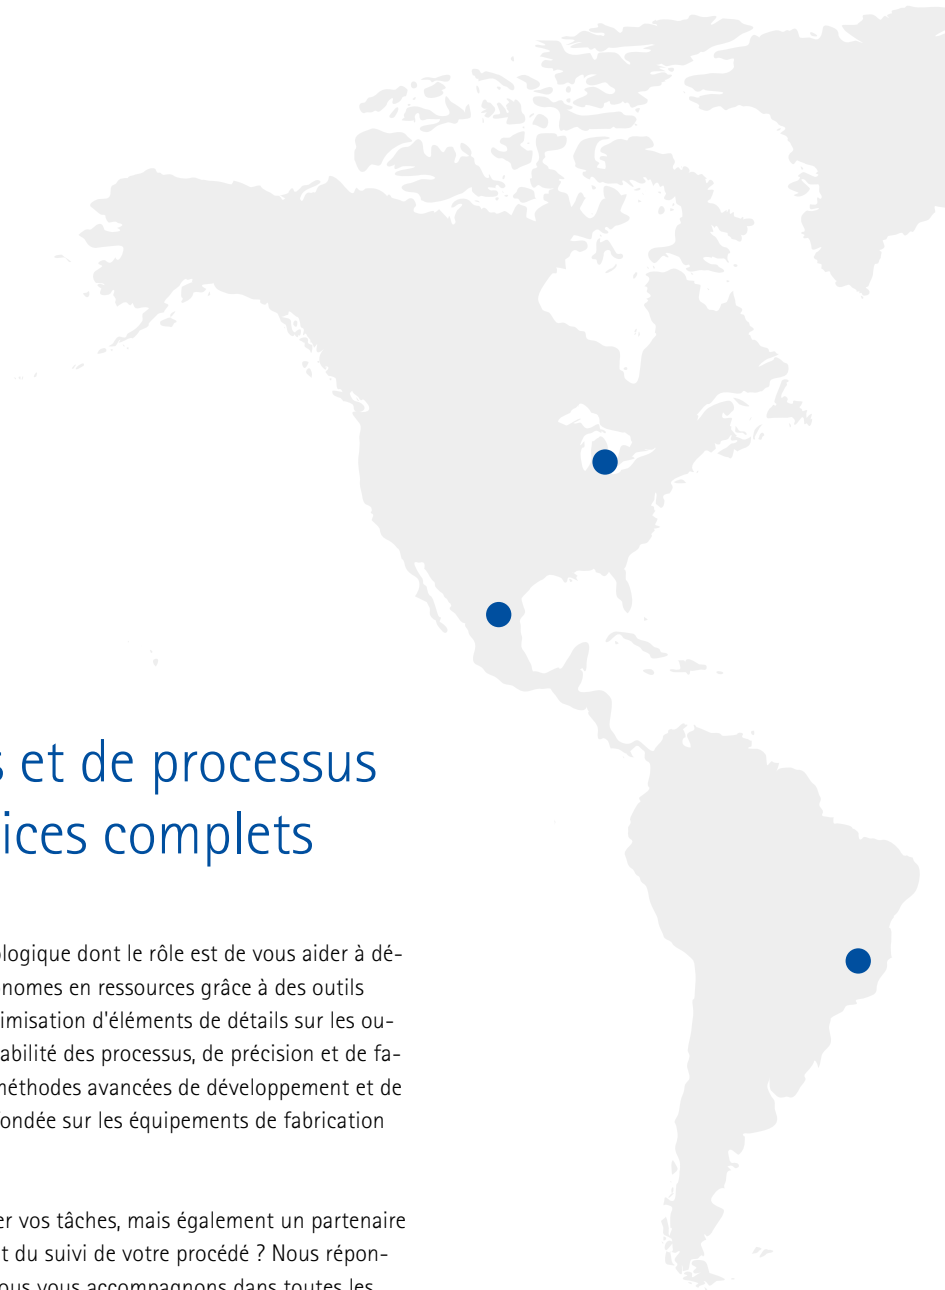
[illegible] et de processus
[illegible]ices complets

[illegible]logique dont le rôle est de vous aider à dé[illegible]nomes en ressources grâce à des outils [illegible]imisation d'éléments de détails sur les ou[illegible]abilité des processus, de précision et de fa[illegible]néthodes avancées de développement et de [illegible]ondée sur les équipements de fabrication

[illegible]er vos tâches, mais également un partenaire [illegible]t du suivi de votre procédé ? Nous répon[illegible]ous vous accompagnons dans toutes les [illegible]